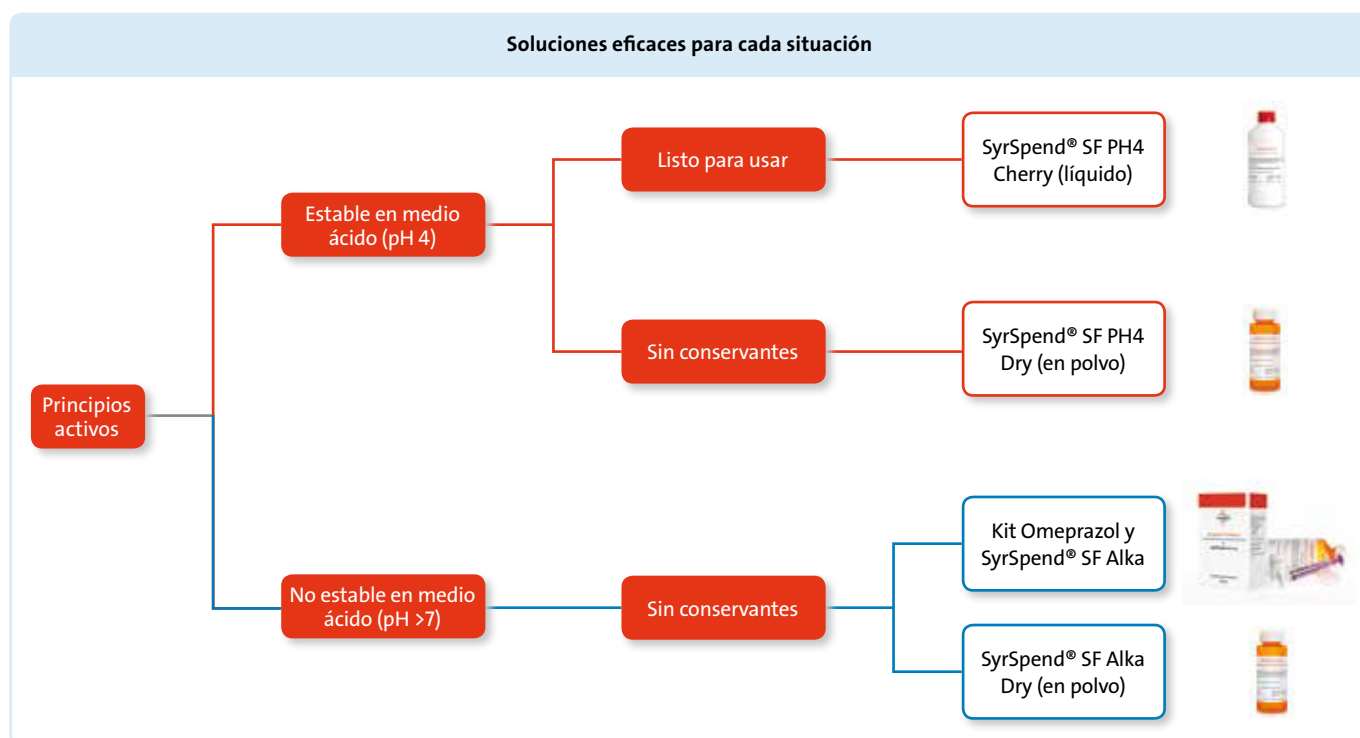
Soluciones eficaces para cada situación

Principios activos

Estable en medio ácido (pH 4)

Listo para usar

SyrSpend® SF PH4 Cherry (líquido)

Sin conservantes

SyrSpend® SF PH4 Dry (en polvo)

No estable en medio ácido (pH >7)

Sin conservantes

Kit Omeprazol y SyrSpend® SF Alka

SyrSpend® SF Alka Dry (en polvo)